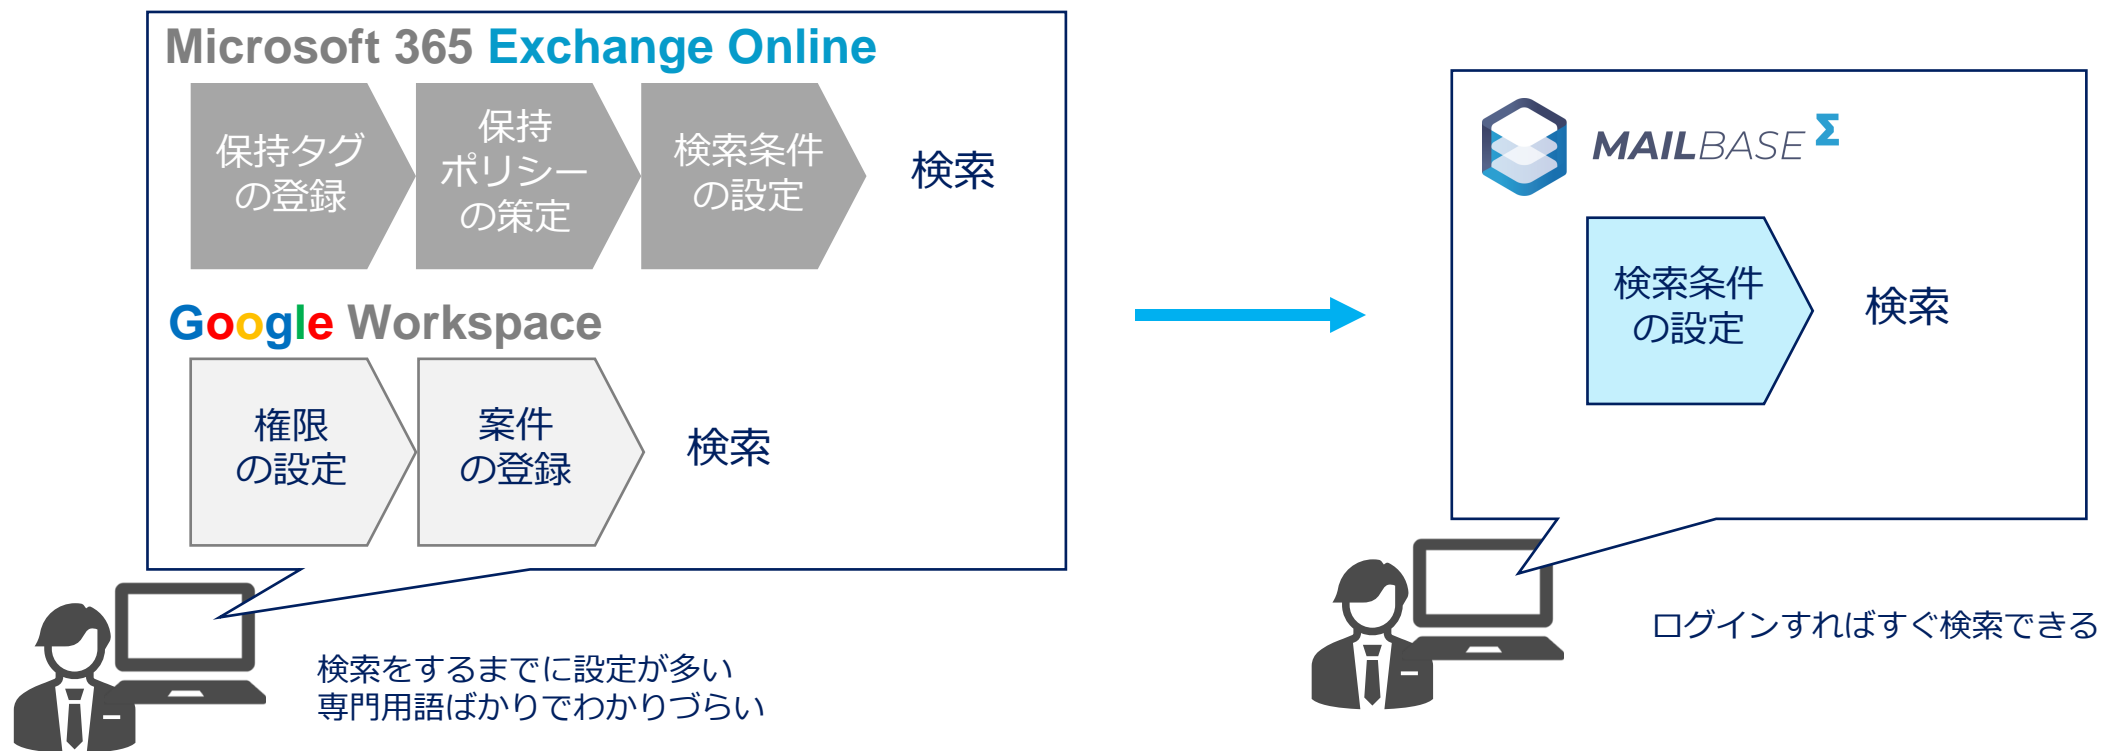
Microsoft 365 Exchange Online

保持タグの登録

保持ポリシーの策定

検索条件の設定

検索

Google Workspace

権限の設定

案件の登録

検索

検索をするまでに設定が多い
専門用語ばかりでわかりづらい

MAILBASE Σ

検索条件の設定

検索

ログインすればすぐ検索できる